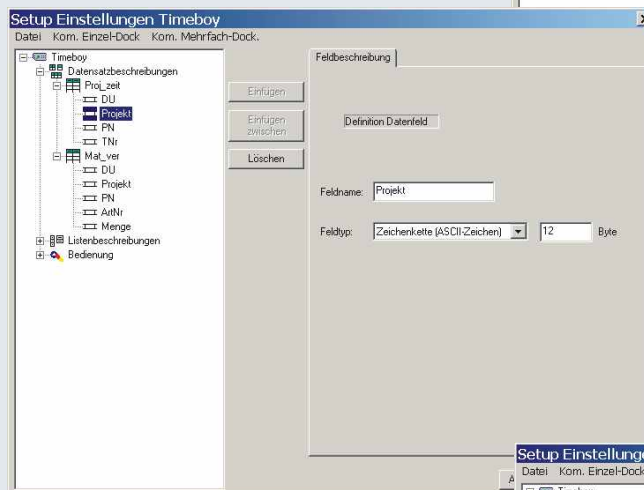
Setup Einstellungen Timeboy

Datei Kom. Einzel-Dock Kom. Mehrfach-Dock.

Timeboy
Datensatzbeschreibungen
Proj_zeit
DU
Projekt
PN
TNr
Mat_ver
DU
Projekt
PN
ArtNr
Menge
Listenbeschreibungen
Bedienung

Einfügen

Einfügen zwischen

Löschen

Feldbeschreibung

Definition Datenfeld

Feldname: Projekt

Feldtyp: Zeichenkette (ASCII-Zeichen) 12 Byte

Setup Einstellunge
Datei Kom. Einzel-Dock
Timeboy